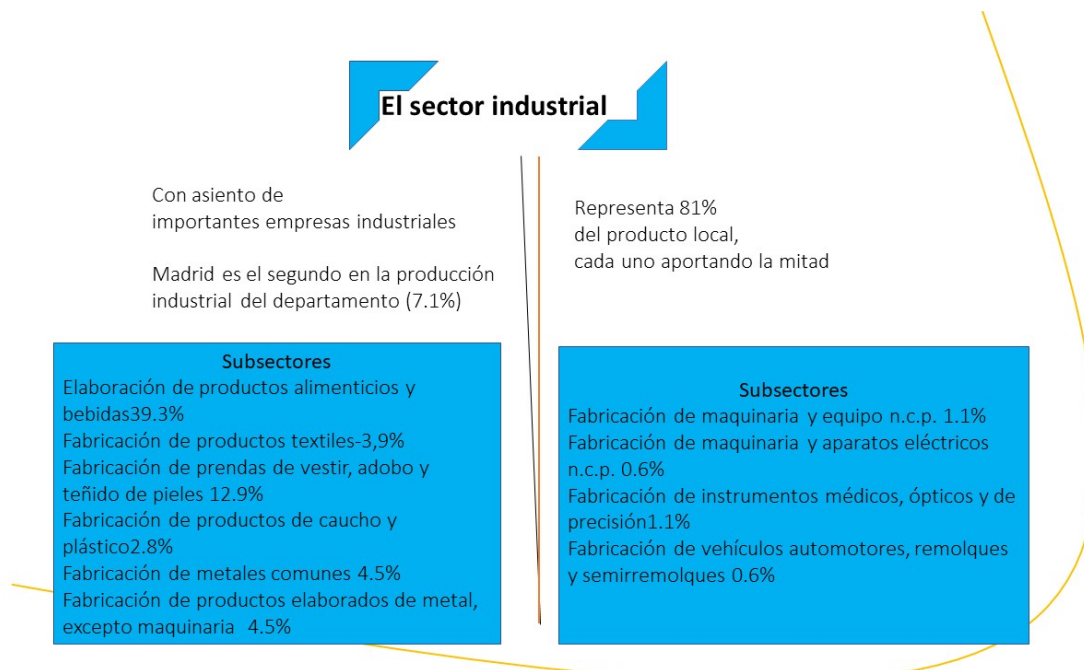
El sector industrial

Con asiento de importantes empresas industriales

Madrid es el segundo en la producción industrial del departamento (7.1%)

Subsectores
Elaboración de productos alimenticios y bebidas39.3%
Fabricación de productos textiles-3,9%
Fabricación de prendas de vestir, adobo y teñido de pieles 12.9%
Fabricación de productos de caucho y plástico2.8%
Fabricación de metales comunes 4.5%
Fabricación de productos elaborados de metal, excepto maquinaria 4.5%

Representa 81% del producto local, cada uno aportando la mitad

Subsectores
Fabricación de maquinaria y equipo n.c.p. 1.1%
Fabricación de maquinaria y aparatos eléctricos n.c.p. 0.6%
Fabricación de instrumentos médicos, ópticos y de precisión1.1%
Fabricación de vehículos automotores, remolques y semirremolques 0.6%